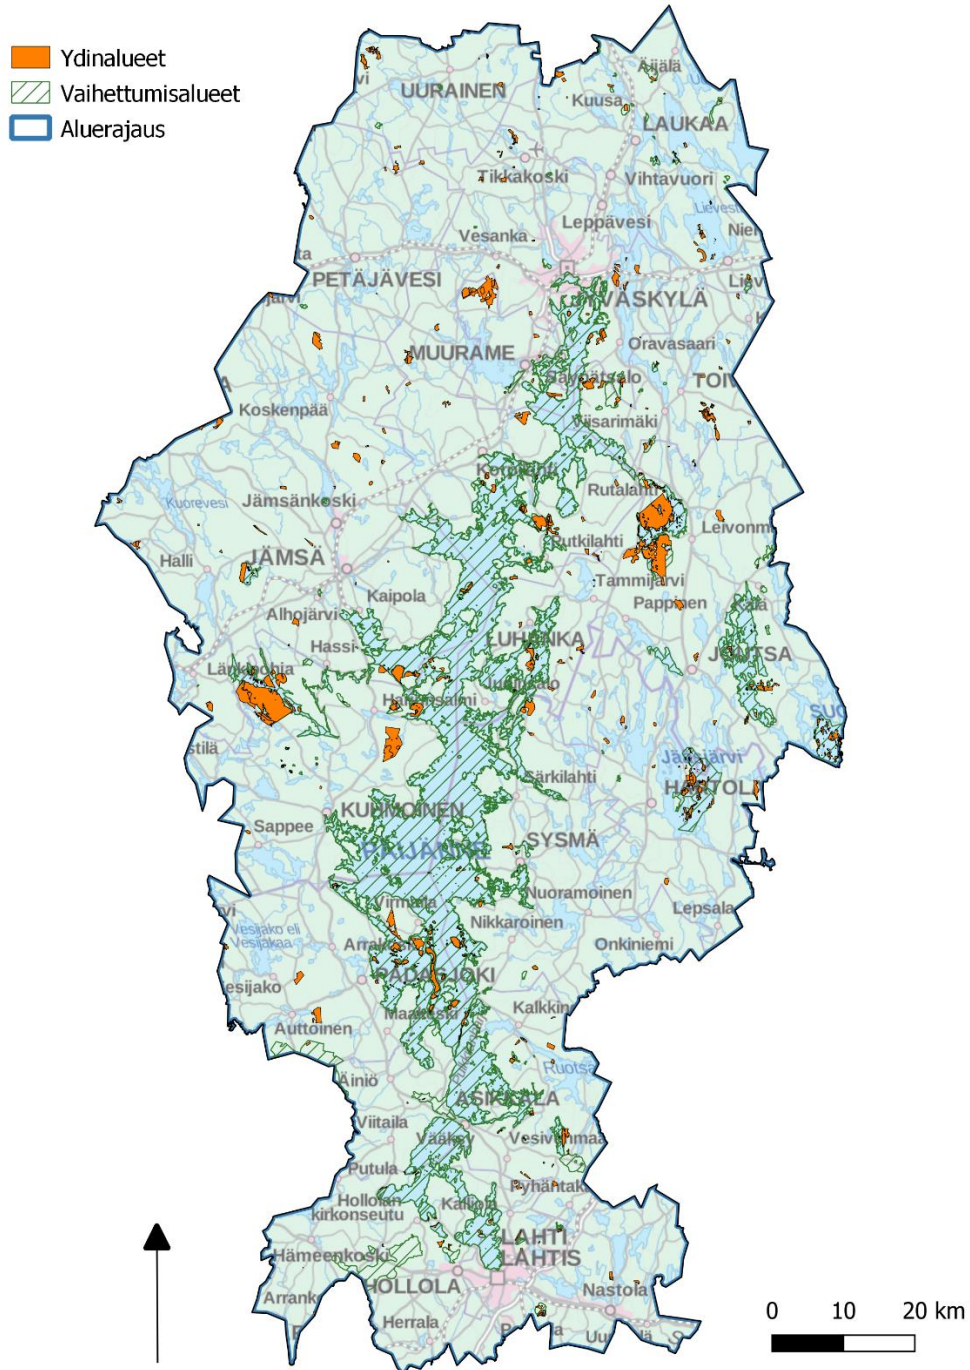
Ydinalueet
Vaihettumisalueet
Aluerajaus

Äijälä
UURAINEN
Kuusa
LAUKAA
Tikkakoski
Vihtavuori
Leppävesi
Vesanka
PETÄJÄVESI
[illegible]VÄSKYLÄ
MUURAME
Oravasaari
Säynätsalo
TOI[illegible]
Koskenpää
Viisarimäki
Korpilahti
Rutalahti
Kuorevesi
Jämsänkoski
Leivonm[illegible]
Halli
JÄMSÄ
Putkilahti
Tammijärvi
Kaipola
Pappinen
Alhojärvi
Hassi
LUHANKA
JOUTSA
Länkipohja
Judinsalo
Haapasalmi
SUO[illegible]
stilä
Jääsjärvi
Särkilahti
HARTOLA
KUHMOINEN
Sappee
PÄIJÄNNE
SYSMÄ
Nuoramoinen
Vehmaa
Lepsala
Nikkaroinen
Vesijako eli Vesijakaa
Onkiniemi
Arrakoski
PADASJOKI
esijako
Kalkkinen
Maakeski
Auttoinen
Ruotsi
Äiniö
ASIKKALA
Viitaila
Vääksy
Vesivehmaa
Putula
Pyhäntaka
Hollola kirkonseutu
Kalliola
LAHTI LAHTIS
Hämeenkoski
HOLLOLA
Nastola
Arrank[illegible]
Herrala
0
10
20 km